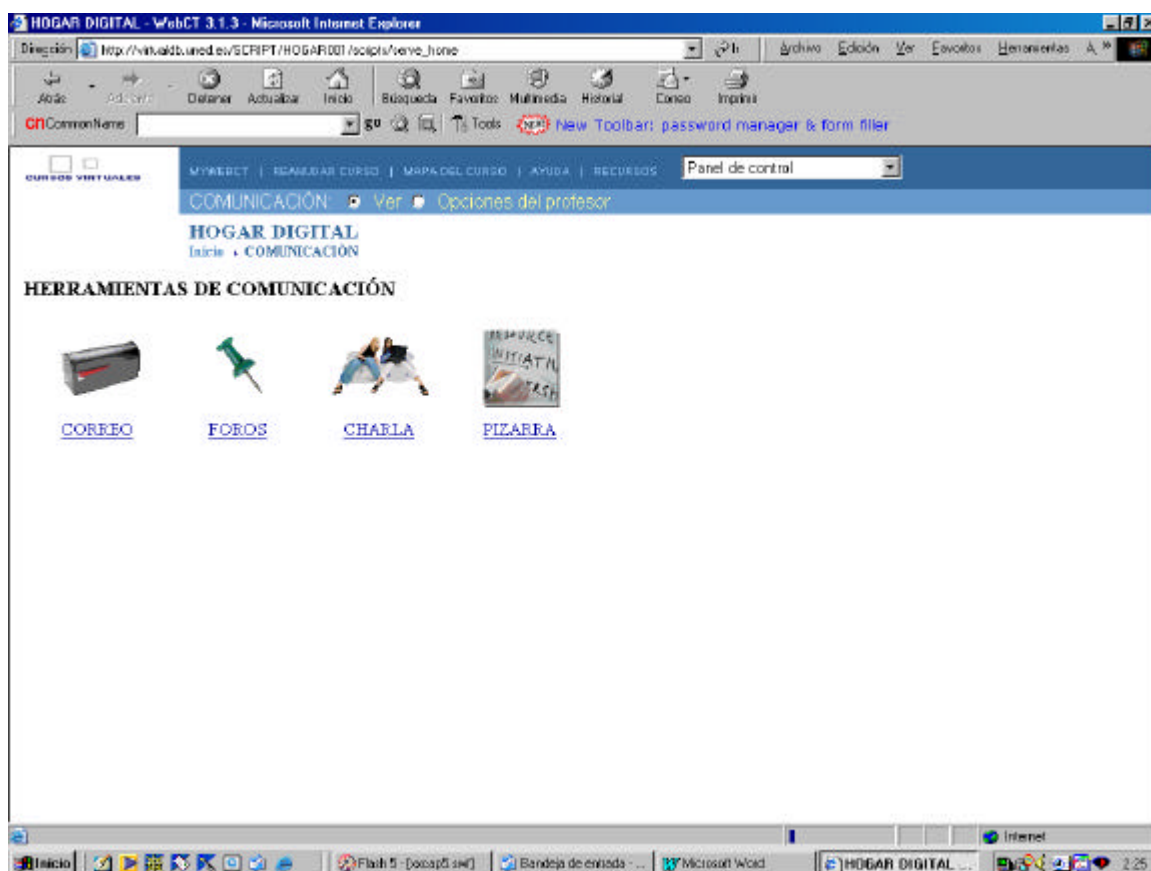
HOGAR DIGITAL - WebCT 3.1.3 - Microsoft Internet Explorer

Dirección http://virtualdb.uned.es/SCRIPT/HOGAR001/scripts/serve_home

Archivo Edición Ver Favoritos Herramientas

Atrás Adelante Detener Actualizar Inicio Búsqueda Favoritos Multimedia Historial Correo Imprimir

CommonName go Tools NEW New Toolbar: password manager & form filler

CURSOS VIRTUALES

MYWEBCT | REANUDAR CURSO | MAPA DEL CURSO | AYUDA | RECURSOS

Panel de control

COMUNICACIÓN: Ver Opciones del profesor

HOGAR DIGITAL
Inicio › COMUNICACIÓN

HERRAMIENTAS DE COMUNICACIÓN

CORREO FOROS CHARLA PIZARRA

Internet

Inicio Flash 5 - [cocap5.swf] Bandeja de entrada - ... Microsoft Word HOGAR DIGITAL ... 2:25